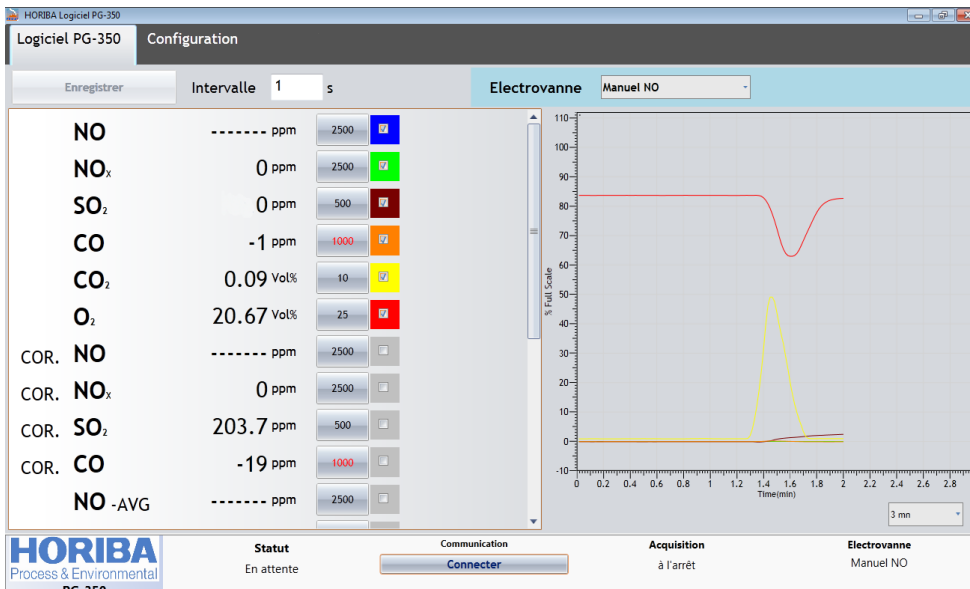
HORIBA Logiciel PG-350

Logiciel PG-350 Configuration

Enregistrer Intervalle 1 s

Electrovanne Manuel NO

| | | | | |
|---|---|---|---|---|
| | NO | ------- ppm | 2500 | ☑ |
| | $NO_x$ | 0 ppm | 2500 | ☑ |
| | $SO_2$ | 0 ppm | 500 | ☑ |
| | CO | -1 ppm | 1000 | ☑ |
| | $CO_2$ | 0.09 Vol% | 10 | ☑ |
| | $O_2$ | 20.67 Vol% | 25 | ☑ |
| COR. | NO | ------- ppm | 2500 | ☐ |
| COR. | $NO_x$ | 0 ppm | 2500 | ☐ |
| COR. | $SO_2$ | 203.7 ppm | 500 | ☐ |
| COR. | CO | -19 ppm | 1000 | ☐ |
| | NO -AVG | ------- ppm | 2500 | ☐ |

110 100 90 80 70 60 50 40 30 20 10 0 -10
% Full Scale
0 0.2 0.4 0.6 0.8 1 1.2 1.4 1.6 1.8 2 2.2 2.4 2.6 2.8
Time(min)
3 mn

HORIBA
Process & Environmental
PG-350

Statut
En attente

Communication
Connecter

Acquisition
à l'arrêt

Electrovanne
Manuel NO